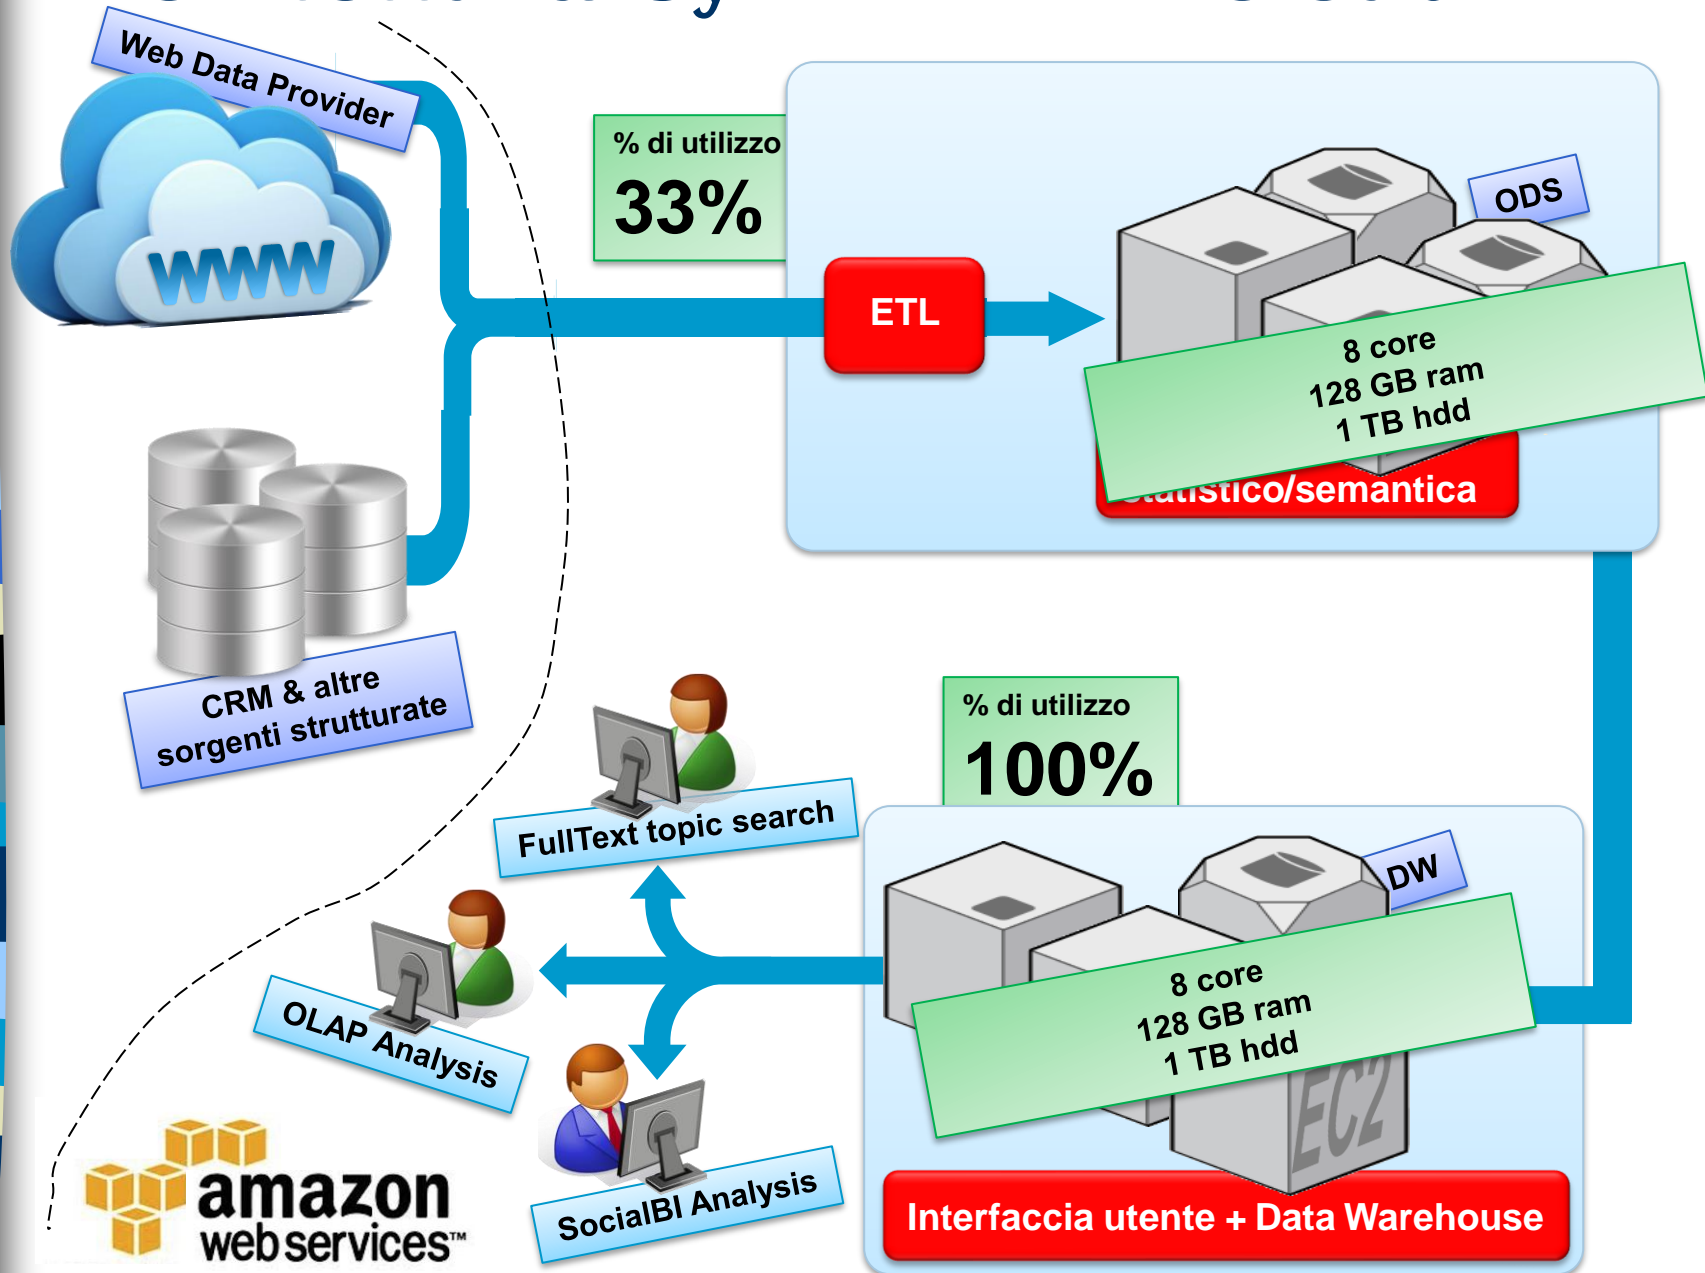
Web Data Provider

WWW

% di utilizzo
33%

ETL

ODS

8 core
128 GB ram
1 TB hdd

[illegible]tistico/semantica

CRM & altre sorgenti strutturate

% di utilizzo
100%

FullText topic search

DW

OLAP Analysis

8 core
128 GB ram
1 TB hdd

EC2

SocialBI Analysis

Interfaccia utente + Data Warehouse

amazon webservices™